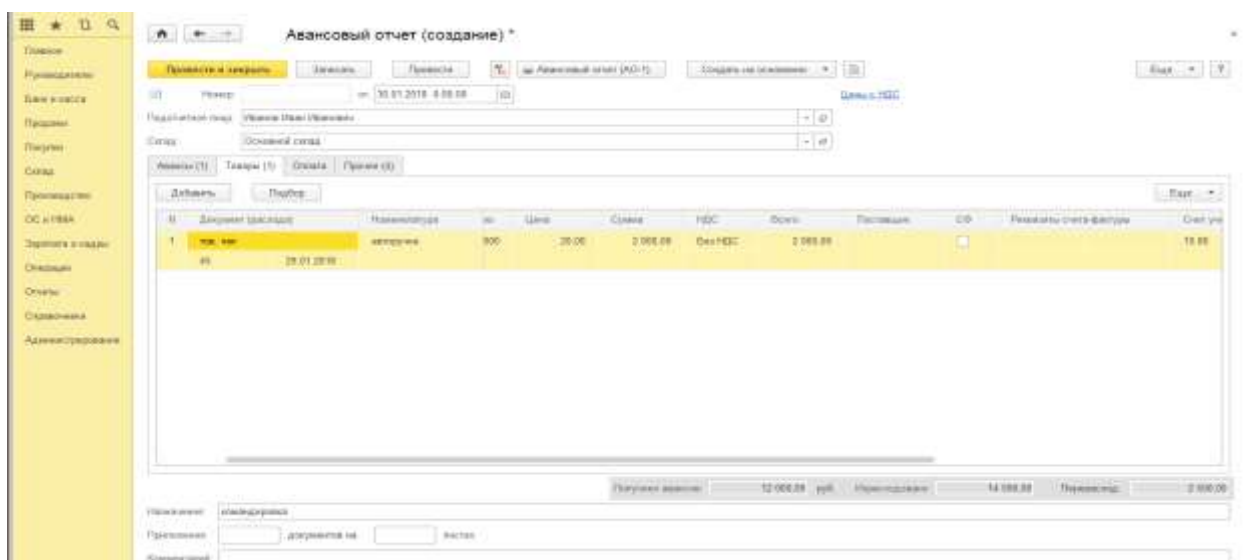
Главное
Руководителю
Банк и касса
Продажи
Покупки
Склад
Производство
ОС и НМА
Зарплата и кадры
Операции
Отчеты
Справочники
Администрирование

Авансовый отчет (создание) *

Провести и закрыть | Записать | Провести | Авансовый отчет (АО-1) | Создать на основании | Еще | ?

Номер: | от: 30.01.2018 0:00:00 | Цены и НДС

Подотчетное лицо: Иванов Иван Иванович

Склад: Основной склад

Авансы (1) | Товары (1) | Оплата | Прочее (0)

Добавить | Подбор | Еще

| N | Документ (расход) | Номенклатура | Кол. | Цена | Сумма | НДС | Всего | Поставщик | С/Ф | Реквизиты счета-фактуры | Счет уч |
|---|---|---|---|---|---|---|---|---|---|---|---|
| 1 | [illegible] | авторучка | 100 | 20,00 | 2 000,00 | Без НДС | 2 000,00 | | | | 10.09 |
| | 45 25.01.2018 | | | | | | | | | | |

Получено авансов: 12 000,00 руб. | Израсходовано: 14 000,00 | Перерасход: 2 000,00

Назначение: командировка

Приложение: | документов на | листах

Комментарий: